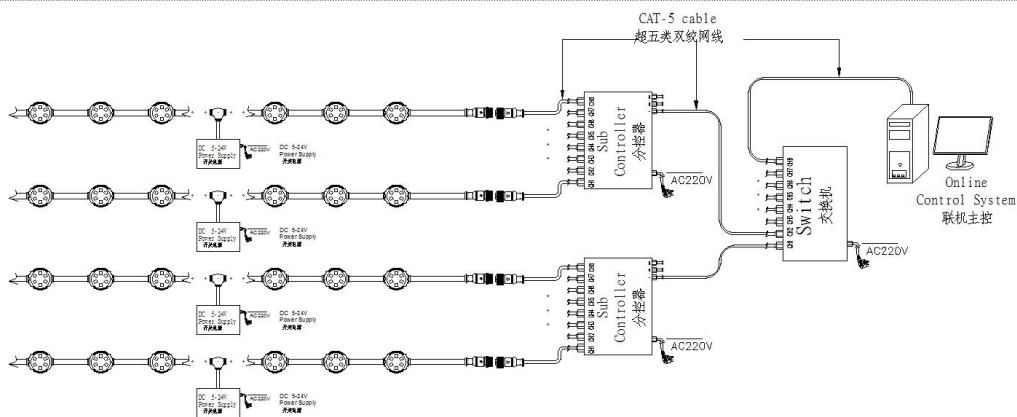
CAT-5 cable
超五类双绞网线

DC 5-24V
Power Supply
开关电源
AC220V
DC 5-24V
Power Supply
开关电源

DC 5-24V
Power Supply
开关电源
AC220V
DC 5-24V
Power Supply
开关电源

DC 5-24V
Power Supply
开关电源
AC220V
DC 5-24V
Power Supply
开关电源

DC 5-24V
Power Supply
开关电源
AC220V
DC 5-24V
Power Supply
开关电源

CH1 CH2 CH3 CH4 CH5 CH6 CH7 CH8
Sub Controller
分控器
AC220V

CH1 CH2 CH3 CH4 CH5 CH6 CH7 CH8
Sub Controller
分控器
AC220V

CH1 CH2 CH3 CH4 CH5 CH6 CH7 CH8
Switch
交换机
AC220V

Online
Control System
联机主控